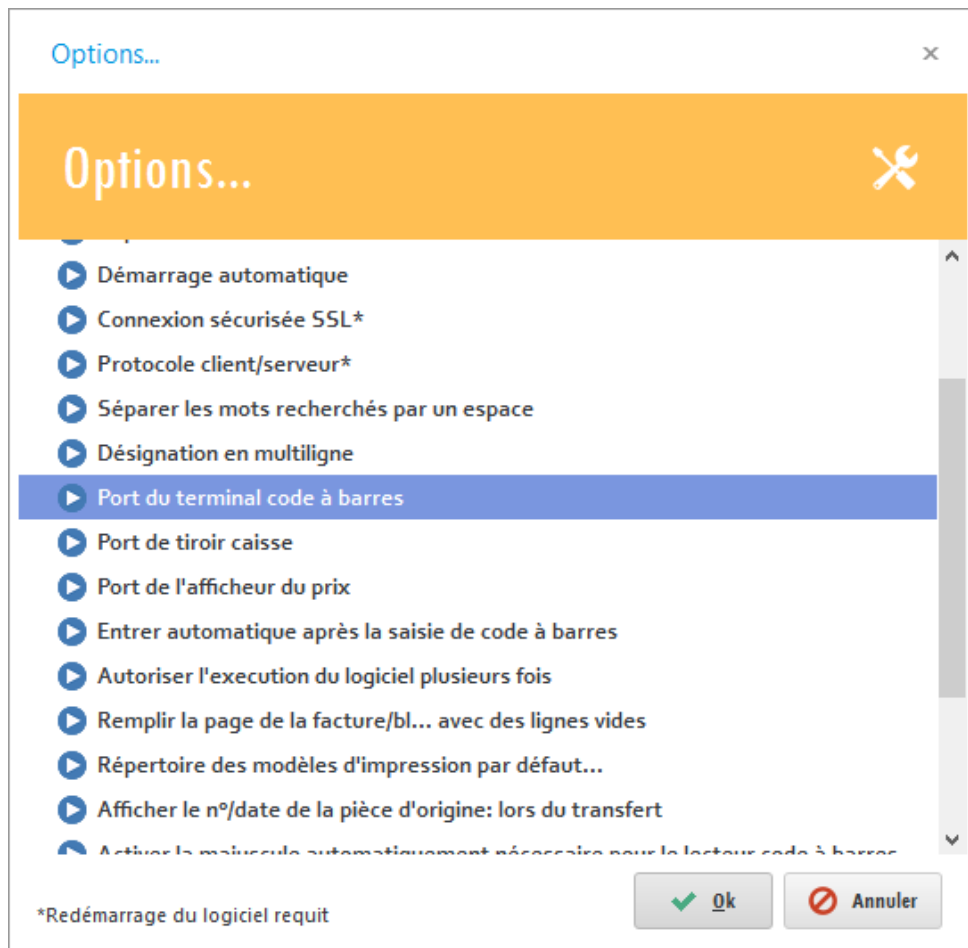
Options...

×

Options...

Démarrage automatique

Connexion sécurisée SSL*

Protocole client/serveur*

Séparer les mots recherchés par un espace

Désignation en multiligne

Port du terminal code à barres

Port de tiroir caisse

Port de l'afficheur du prix

Entrer automatique après la saisie de code à barres

Autoriser l'execution du logiciel plusieurs fois

Remplir la page de la facture/bl... avec des lignes vides

Répertoire des modèles d'impression par défaut...

Afficher le n°/date de la pièce d'origine: lors du transfert

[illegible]

*Redémarrage du logiciel requit

Ok

Annuler